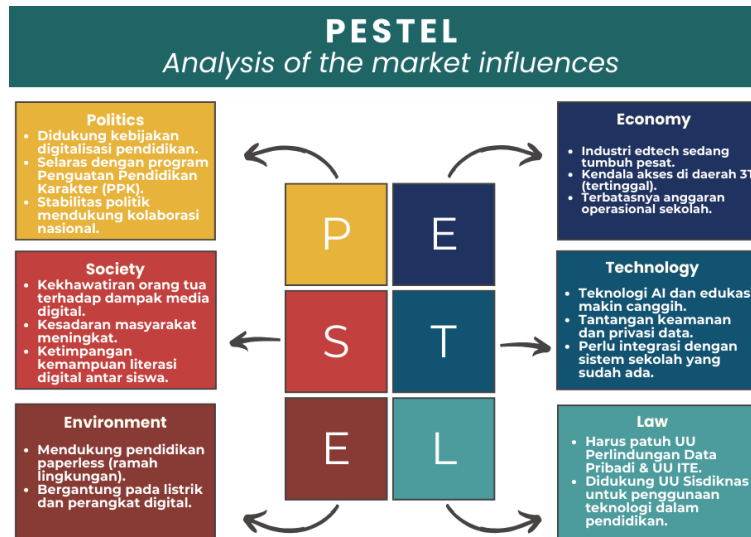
PESTEL
Analysis of the market influences

Politics
- Didukung kebijakan digitalisasi pendidikan.
- Selaras dengan program Penguatan Pendidikan Karakter (PPK).
- Stabilitas politik mendukung kolaborasi nasional.

Society
- Kekhawatiran orang tua terhadap dampak media digital.
- Kesadaran masyarakat meningkat.
- Ketimpangan kemampuan literasi digital antar siswa.

Environment
- Mendukung pendidikan paperless (ramah lingkungan).
- Bergantung pada listrik dan perangkat digital.

P
E
S
T
E
L

Economy
- Industri edtech sedang tumbuh pesat.
- Kendala akses di daerah 3T (tertinggal).
- Terbatasnya anggaran operasional sekolah.

Technology
- Teknologi AI dan edukas makin canggih.
- Tantangan keamanan dan privasi data.
- Perlu integrasi dengan sistem sekolah yang sudah ada.

Law
- Harus patuh UU Perlindungan Data Pribadi & UU ITE.
- Didukung UU Sisdiknas untuk penggunaan teknologi dalam pendidikan.